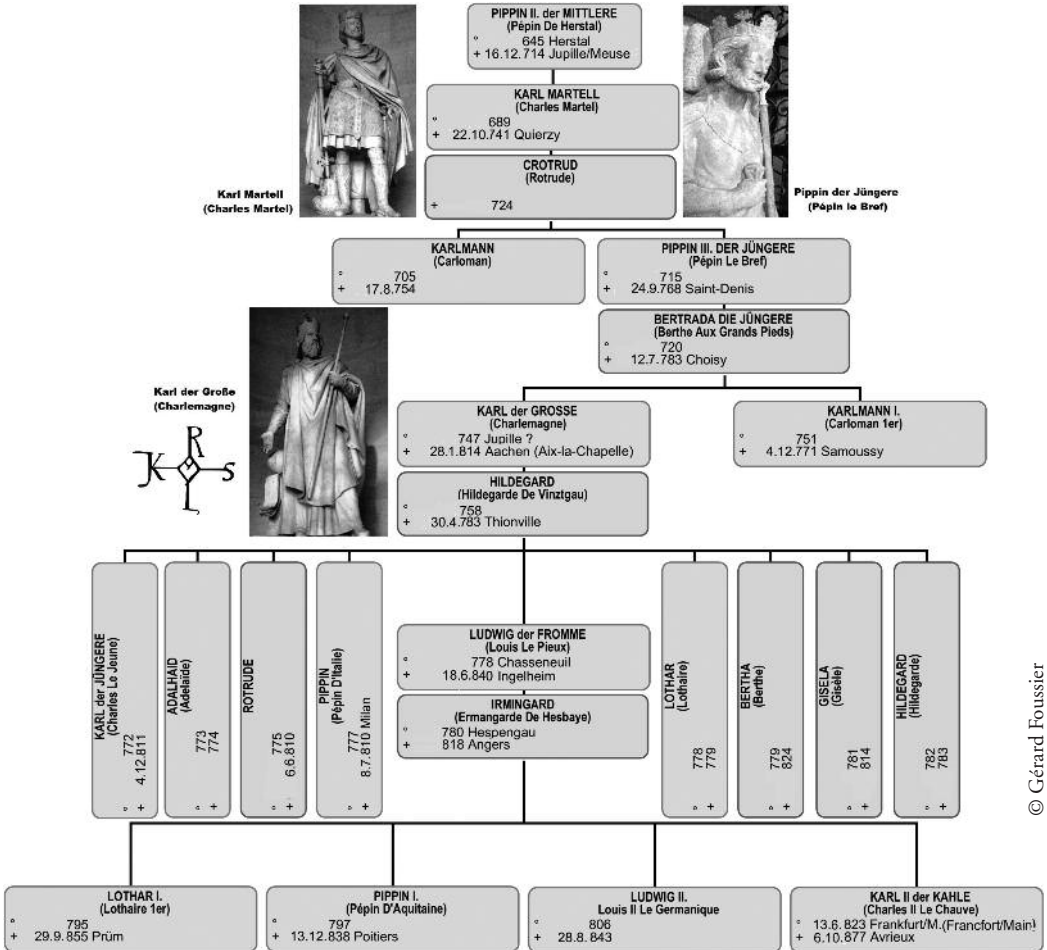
PIPPIN II. der MITTLERE
(Pépin De Herstal)
° 645 Herstal
+ 16.12.714 Jupille/Meuse

KARL MARTELL
(Charles Martel)
° 689
+ 22.10.741 Quierzy

CROTRUD
(Rotrude)
+ 724

Karl Martell
(Charles Martel)

Pippin der Jüngere
(Pépin le Bref)

KARLMANN
(Carloman)
° 705
+ 17.8.754

PIPPIN III. DER JÜNGERE
(Pépin Le Bref)
° 715
+ 24.9.768 Saint-Denis

BERTRADA DIE JÜNGERE
(Berthe Aux Grands Pieds)
° 720
+ 12.7.783 Choisy

Karl der Große
(Charlemagne)

K R S L

KARL der GROSSE
(Charlemagne)
° 747 Jupille ?
+ 28.1.814 Aachen (Aix-la-Chapelle)

KARLMANN I.
(Carloman 1er)
° 751
+ 4.12.771 Samoussy

HILDEGARD
(Hildegarde De Vinztgau)
° 758
+ 30.4.783 Thionville

KARL der JÜNGERE
(Charles Le Jeune)
° 772
+ 4.12.811

ADALHAID
(Adelaide)
° 773
+ 774

ROTRUDE
° 775
+ 6.6.810

PIPPIN
(Pépin D'Italie)
° 777
+ 8.7.810 Milan

LUDWIG der FROMME
(Louis Le Pieux)
° 778 Chasseneuil
+ 18.6.840 Ingelheim

IRMINGARD
(Ermangarde De Hesbaye)
° 780 Hespengau
+ 818 Angers

LOTHAR
(Lothaire)
° 778
+ 779

BERTHA
(Berthe)
° 779
+ 824

GISELA
(Gisèle)
° 781
+ 814

HILDEGARD
(Hildegarde)
° 782
+ 783

© Gérard Foussier

LOTHAR I.
(Lothaire 1er)
° 795
+ 29.9.855 Prüm

PIPPIN I.
(Pépin D'Aquitaine)
° 797
+ 13.12.838 Poitiers

LUDWIG II.
Louis II Le Germanique
° 806
+ 28.8.843

KARL II der KAHLE
(Charles II Le Chauve)
° 13.6.823 Frankfurt/M.(Francfort/Main)
+ 6.10.877 Avrieux